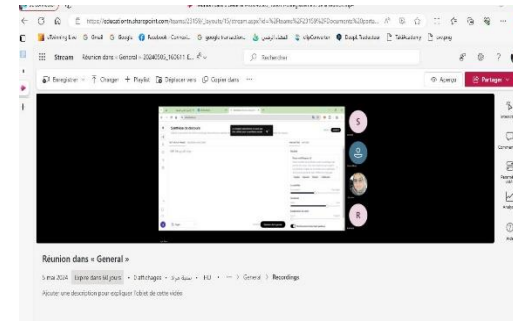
https://educationtunisiasharepoint.com/teams/_layouts/15/stream.aspx?id=%2Fteams%2F

Stream Reunion dans « General » 20240305_162611 ...

Rechercher

Enregistrer Charger + Playlist Déplacer vers Copier dans ...

Partager

S

R

Reunion dans « General »

5 mai 2024 Expire dans 60 jours · 0 affichages · مدرسة · HD · ··· > General > Recordings

Ajouter une description pour expliquer l'objet de cette vidéo